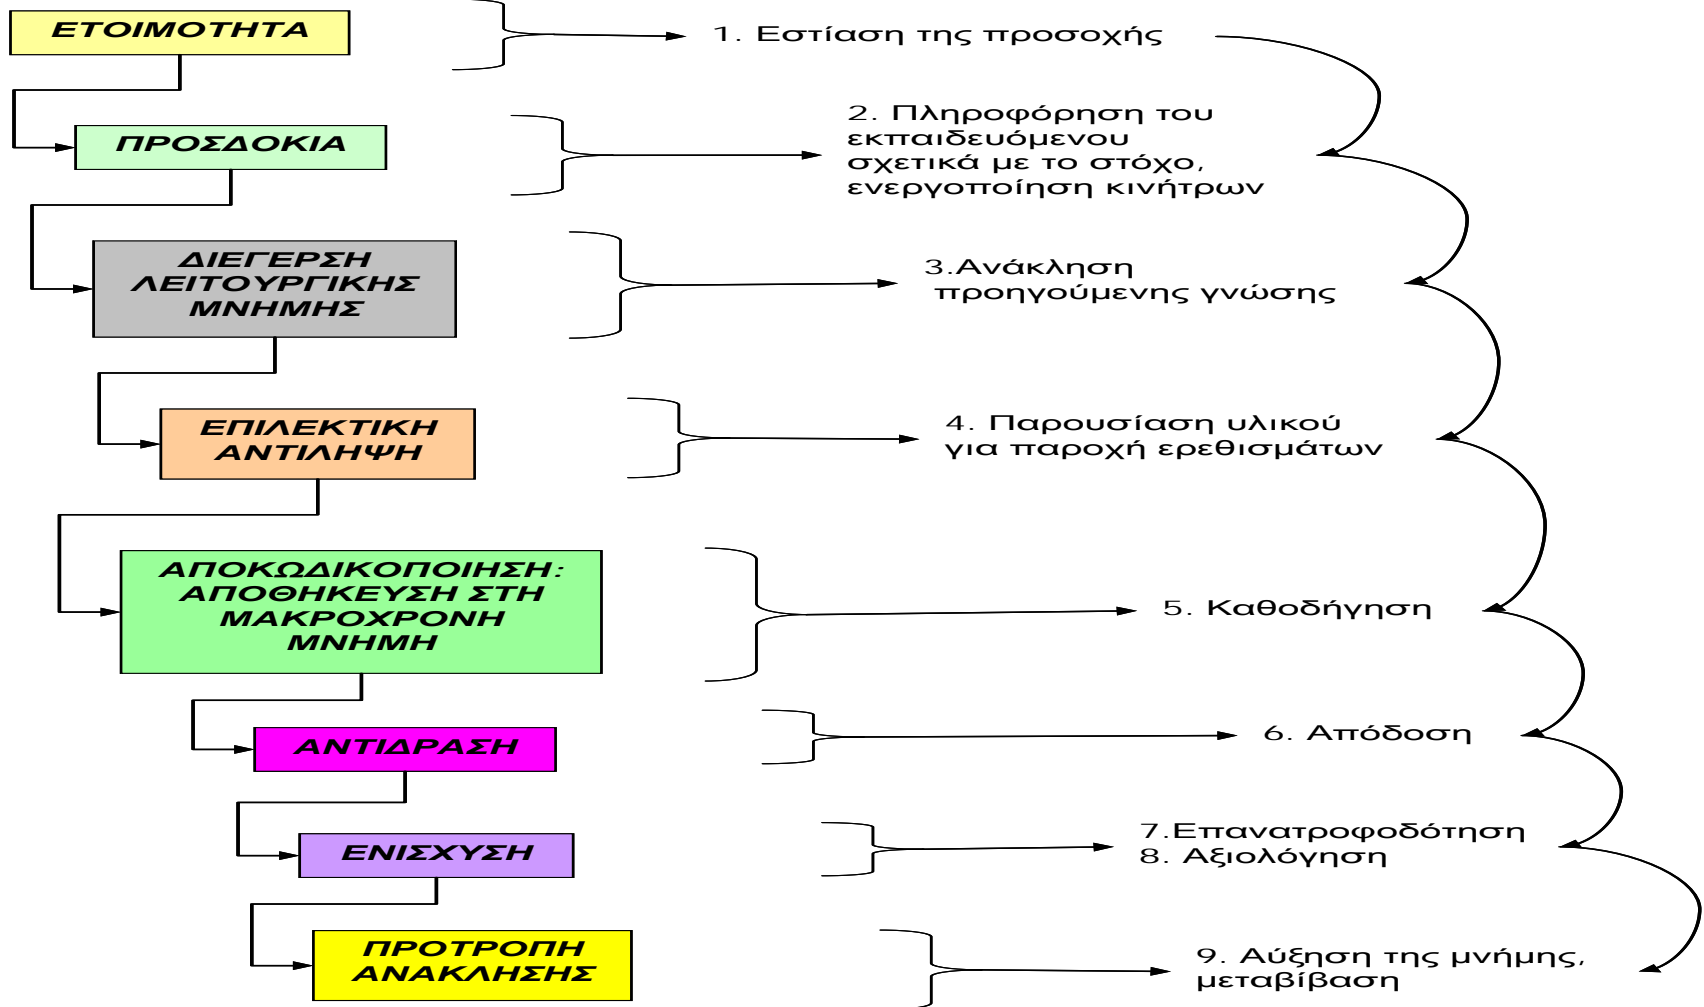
ΕΤΟΙΜΟΤΗΤΑ

1. Εστίαση της προσοχής

ΠΡΟΣΔΟΚΙΑ

2. Πληροφόρηση του εκπαιδευόμενου σχετικά με το στόχο, ενεργοποίηση κινήτρων

ΔΙΕΓΕΡΣΗ ΛΕΙΤΟΥΡΓΙΚΗΣ ΜΝΗΜΗΣ

3.Ανάκληση προηγούμενης γνώσης

ΕΠΙΛΕΚΤΙΚΗ ΑΝΤΙΛΗΨΗ

4. Παρουσίαση υλικού για παροχή ερεθισμάτων

ΑΠΟΚΩΔΙΚΟΠΟΙΗΣΗ: ΑΠΟΘΗΚΕΥΣΗ ΣΤΗ ΜΑΚΡΟΧΡΟΝΗ ΜΝΗΜΗ

5. Καθοδήγηση

ΑΝΤΙΔΡΑΣΗ

6. Απόδοση

ΕΝΙΣΧΥΣΗ

7.Επανατροφοδότηση
8. Αξιολόγηση

ΠΡΟΤΡΟΠΗ ΑΝΑΚΛΗΣΗΣ

9. Αύξηση της μνήμης, μεταβίβαση